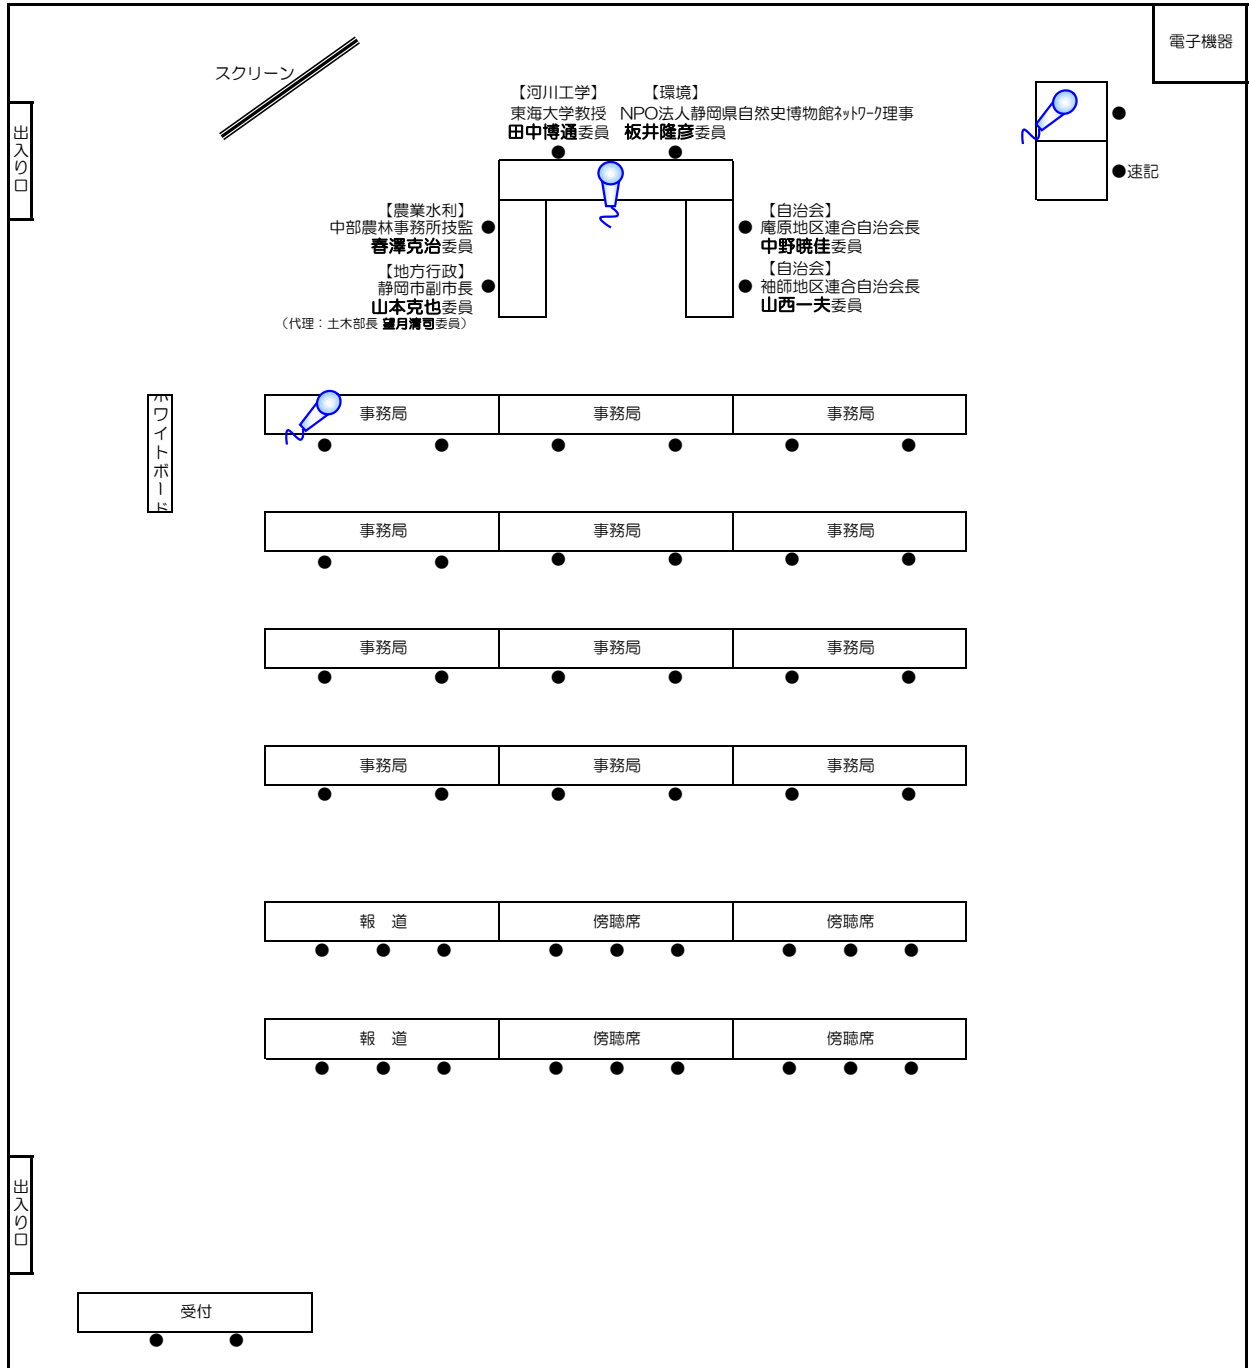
電子機器

出入り口

スクリーン

【河川工学】
東海大学教授
田中博通委員

【環境】
NPO法人静岡県自然史博物館ﾈｯﾄﾜｰｸ理事
板井隆彦委員

速記

【農業水利】
中部農林事務所技監
春澤克治委員

【地方行政】
静岡市副市長
山本克也委員
（代理：土木部長 望月清司委員）

【自治会】
庵原地区連合自治会長
中野暁佳委員

【自治会】
神師地区連合自治会長
山西一夫委員

ホワイトボード

| 事務局 | 事務局 | 事務局 |
|---|---|---|

| 事務局 | 事務局 | 事務局 |
|---|---|---|

| 事務局 | 事務局 | 事務局 |
|---|---|---|

| 事務局 | 事務局 | 事務局 |
|---|---|---|

| 報　道 | 傍聴席 | 傍聴席 |
|---|---|---|

| 報　道 | 傍聴席 | 傍聴席 |
|---|---|---|

出入り口

受付